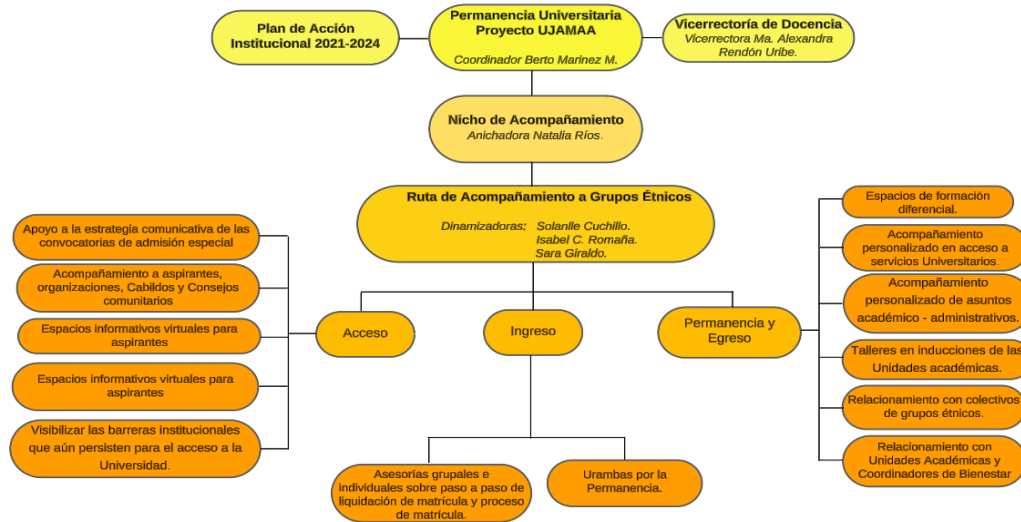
Plan de Acción Institucional 2021-2024

Permanencia Universitaria Proyecto UJAMAA

Coordinador Berto Marinez M.

Vicerrectoría de Docencia
Vicerrectora Ma. Alexandra Rendón Uribe.

Nicho de Acompañamiento
Anichadora Natalia Ríos.

Ruta de Acompañamiento a Grupos Étnicos

Dinamizadoras: Solanlle Cuchillo.
Isabel C. Romaña.
Sara Giraldo.

Apoyo a la estrategia comunicativa de las convocatorias de admisión especial

Acompañamiento a aspirantes, organizaciones, Cabildos y Consejos comunitarios

Espacios informativos virtuales para aspirantes

Espacios informativos virtuales para aspirantes

Visibilizar las barreras institucionales que aún persisten para el acceso a la Universidad.

Acceso

Ingreso

Permanencia y Egreso

Asesorías grupales e individuales sobre paso a paso de liquidación de matrícula y proceso de matrícula.

Urambas por la Permanencia.

Espacios de formación diferencial.

Acompañamiento personalizado en acceso a servicios Universitarios.

Acompañamiento personalizado de asuntos académico - administrativos.

Talleres en inducciones de las Unidades académicas.

Relacionamiento con colectivos de grupos étnicos.

Relacionamiento con Unidades Académicas y Coordinadores de Bienestar